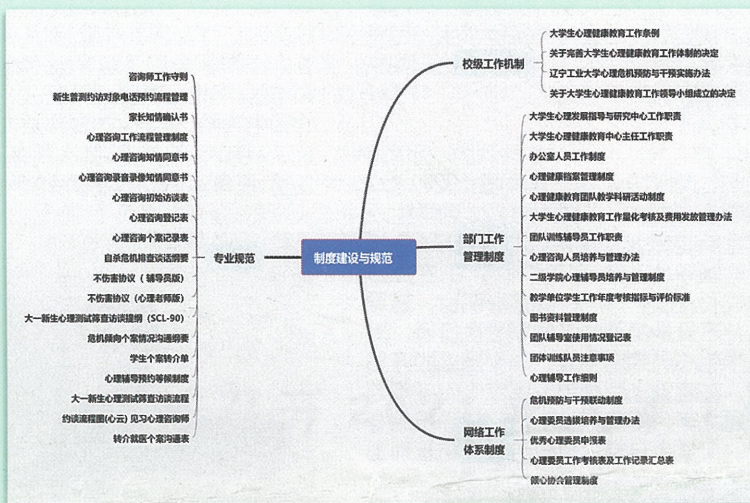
制度建设与规范

校级工作机制
大学生心理健康教育工作条例
关于完善大学生心理健康教育工作体制的决定
辽宁工业大学心理危机预防与干预实施办法
关于大学生心理健康教育工作领导小组成立的决定

部门工作管理制度
大学生心理发展指导与研究中心工作职责
大学生心理健康教育中心主任工作职责
办公室人员工作制度
心理健康档案管理制度
心理健康教育团队教学科研活动制度
大学生心理健康教育工作量化考核及费用发放管理办法
团队训练辅导员工作职责
心理咨询人员培养与管理办法
二级学院心理辅导员培养与管理制度
教学单位学生工作年度考核指标与评价标准
图书资料管理制度
团队辅导室使用情况登记表
团体训练队员注意事项
心理辅导工作细则

网络工作体系制度
危机预防与干预联动制度
心理委员选拔培养与管理办法
优秀心理委员申报表
心理委员工作考核表及工作记录汇总表
朋辈心协会管理制度

专业规范
咨询师工作守则
新生普测约访对象电话预约流程管理
家长知情确认书
心理咨询工作流程管理制度
心理咨询知情同意书
心理咨询录音录像知情同意书
心理咨询初始访谈表
心理咨询登记表
心理咨询个案记录表
自杀危机排查谈话纲要
不伤害协议（辅导员版）
不伤害协议（心理老师版）
大一新生心理测试筛查访谈提纲（SCL-90）
危机倾向个案情况沟通纲要
学生个案转介单
心理辅导预约等候制度
大一新生心理测试筛查访谈流程
约谈流程图(心云) 见习心理咨询师
转介就医个案沟通表